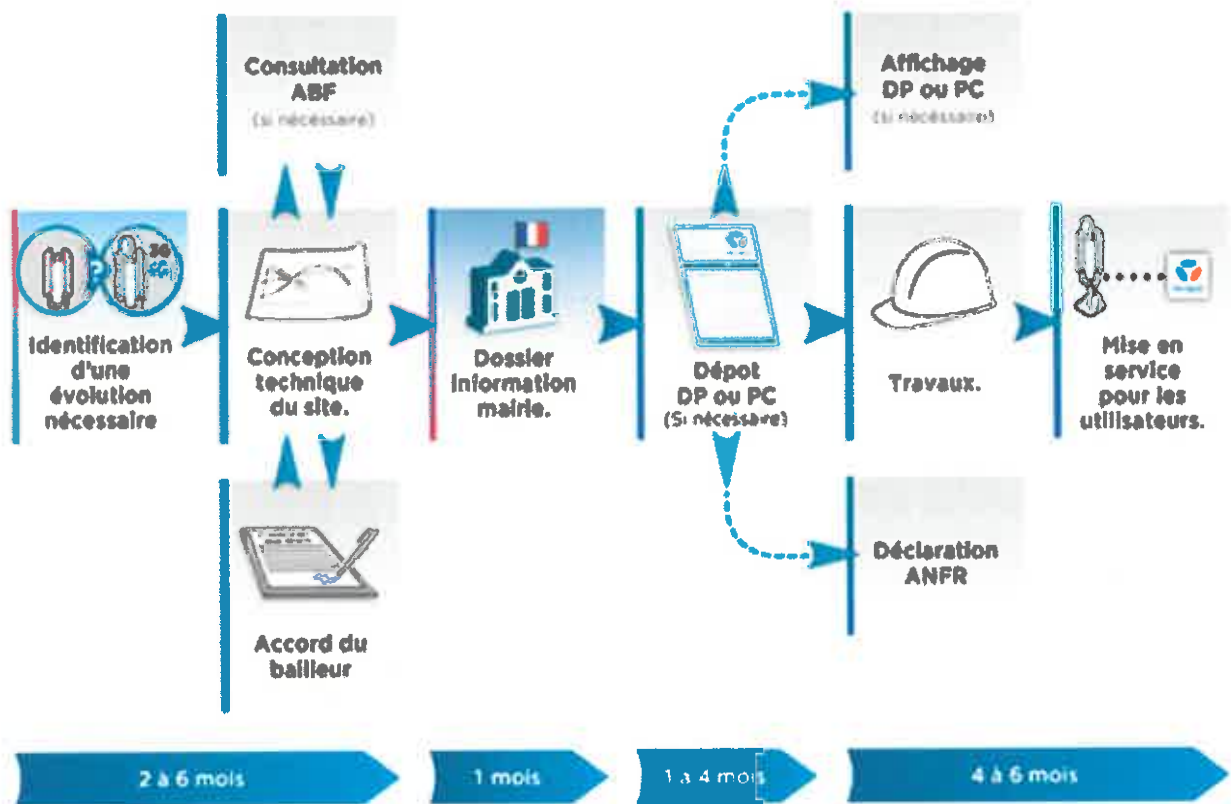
Consultation ABF
(si nécessaire)

Affichage DP ou PC
(si nécessaire)

3G 4G

Identification d'une évolution nécessaire

Conception technique du site.

Dossier information mairie.

Dépot DP ou PC
(Si nécessaire)

Travaux.

Mise en service pour les utilisateurs.

Accord du bailleur

Déclaration ANFR

2 à 6 mois

1 mois

1 à 4 mois

4 à 6 mois